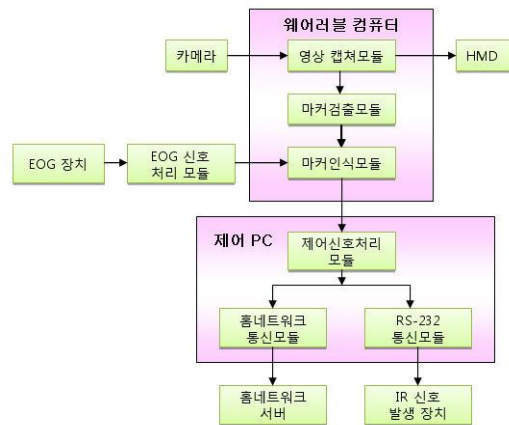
웨어러블 컴퓨터

카메라

영상 캡쳐모듈

HMD

마커검출모듈

EOG 장치

EOG 신호 처리 모듈

마커인식모듈

제어 PC

제어신호처리 모듈

홈네트워크 통신모듈

RS-232 통신모듈

홈네트워크 서버

IR 신호 발생 장치